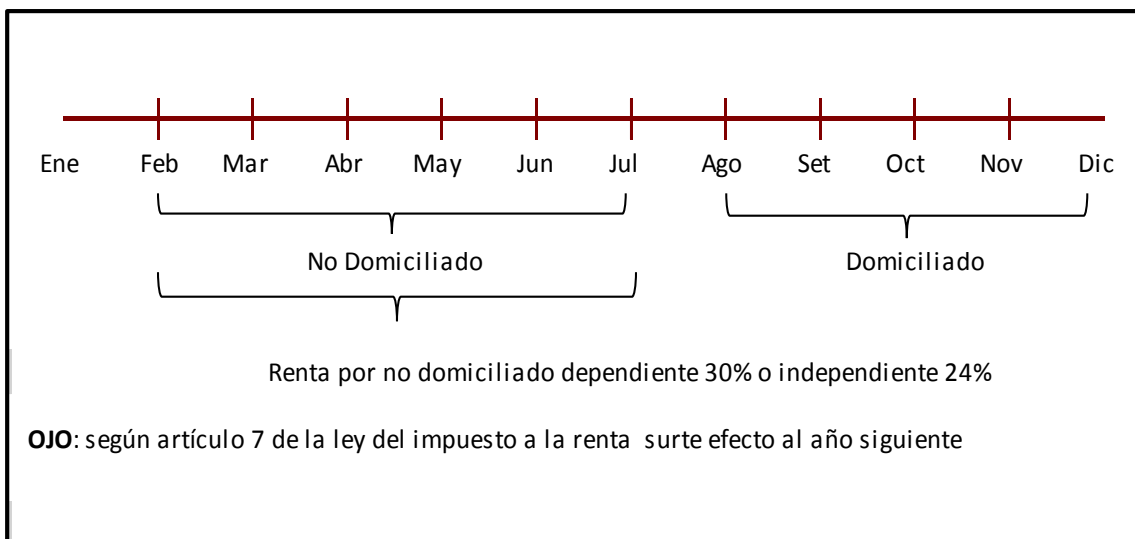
Ene Feb Mar Abr May Jun Jul Ago Set Oct Nov Dic

No Domiciliado

Domiciliado

Renta por no domiciliado dependiente 30% o independiente 24%

**OJO**: según artículo 7 de la ley del impuesto a la renta surte efecto al año siguiente